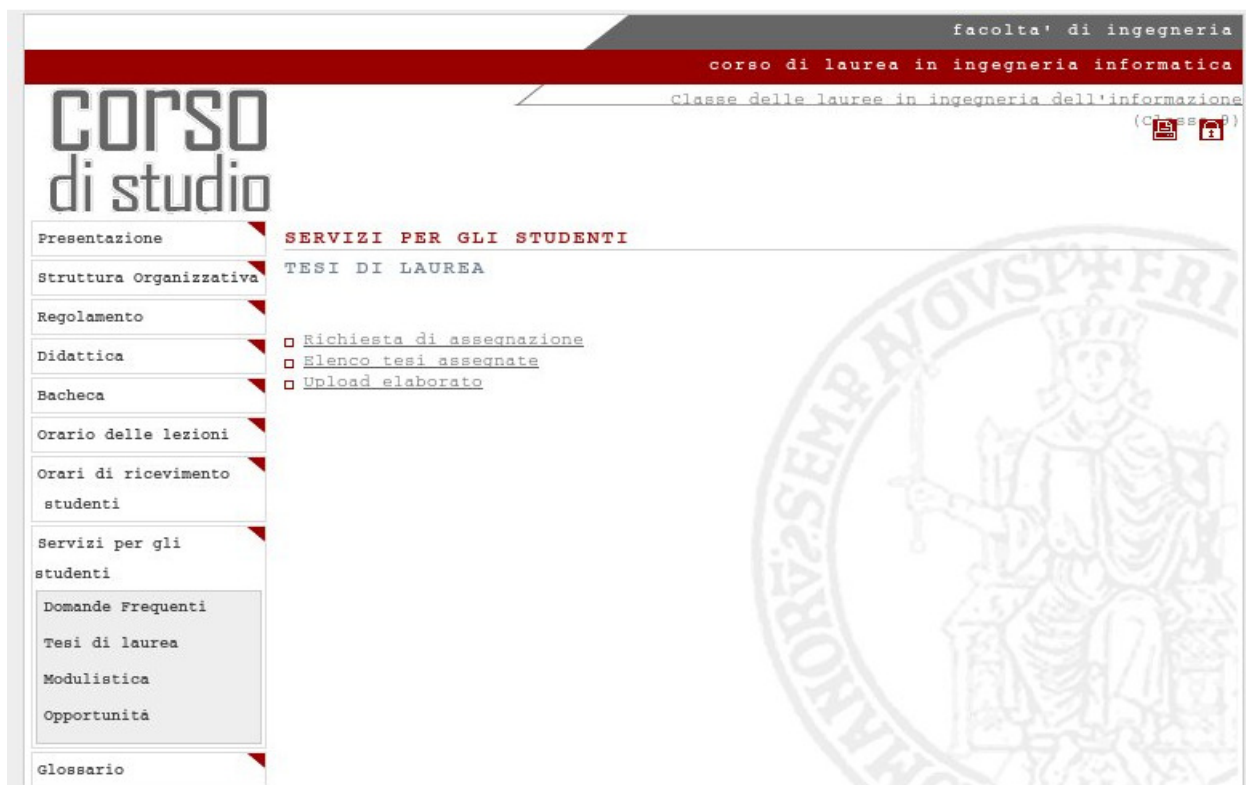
facolta' di ingegneria

corso di laurea in ingegneria informatica

Classe delle lauree in ingegneria dell'informazione

(Cl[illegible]ss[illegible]9)

corso di studio

Presentazione

Struttura Organizzativa

Regolamento

Didattica

Bacheca

Orario delle lezioni

Orari di ricevimento studenti

Servizi per gli studenti

Domande Frequenti

Tesi di laurea

Modulistica

Opportunità

Glossario

SERVIZI PER GLI STUDENTI

TESI DI LAUREA

Richiesta di assegnazione
Elenco tesi assegnate
Upload elaborato

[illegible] NOVST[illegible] FRI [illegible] SEMP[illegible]